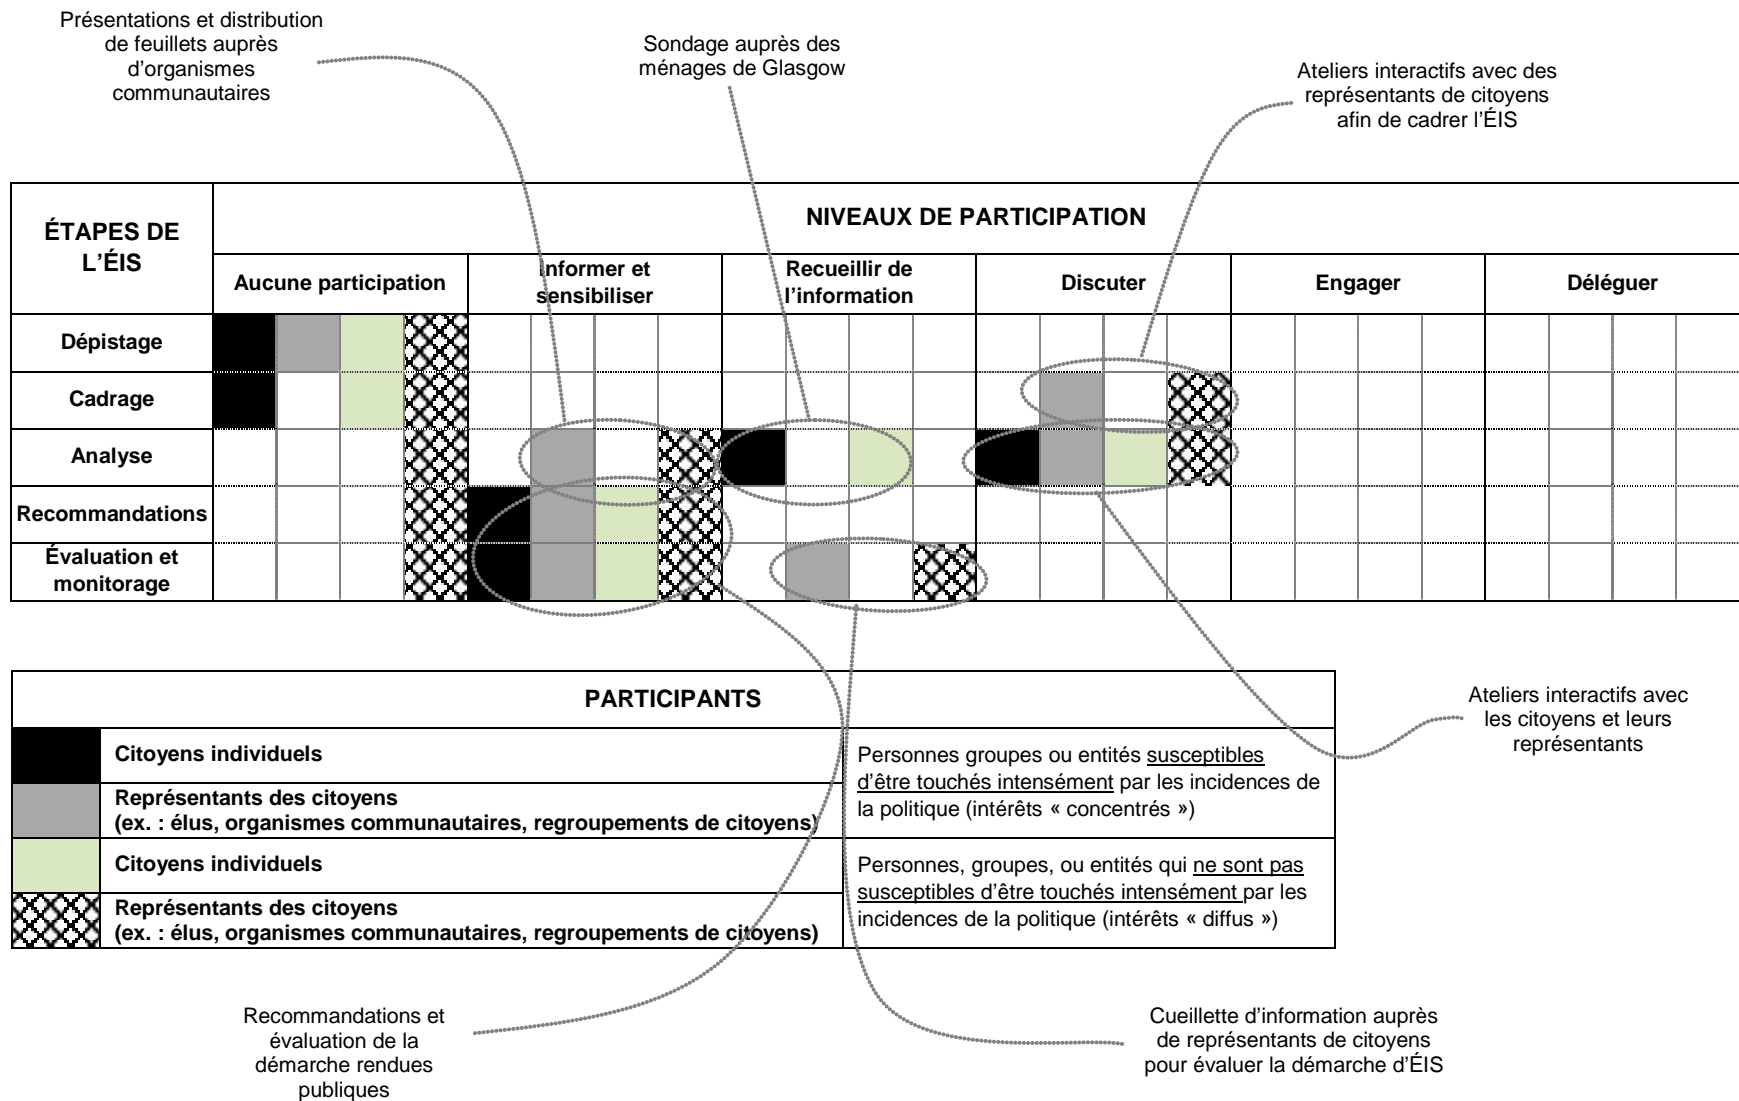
Présentations et distribution de feuillets auprès d'organismes communautaires

Sondage auprès des ménages de Glasgow

Ateliers interactifs avec des représentants de citoyens afin de cadrer l'ÉIS

| ÉTAPES DE L'ÉIS | NIVEAUX DE PARTICIPATION | | | | | |
|---|---|---|---|---|---|---|
| | Aucune participation | Informer et sensibiliser | Recueillir de l'information | Discuter | Engager | Déléguer |
| Dépistage | | | | | | |
| Cadrage | | | | | | |
| Analyse | | | | | | |
| Recommandations | | | | | | |
| Évaluation et monitorage | | | | | | |

Ateliers interactifs avec les citoyens et leurs représentants

| PARTICIPANTS | | |
|---|---|---|
| | Citoyens individuels | Personnes groupes ou entités susceptibles d'être touchés intensément par les incidences de la politique (intérêts « concentrés ») |
| | Représentants des citoyens (ex. : élus, organismes communautaires, regroupements de citoyens) | |
| | Citoyens individuels | Personnes, groupes, ou entités qui ne sont pas susceptibles d'être touchés intensément par les incidences de la politique (intérêts « diffus ») |
| | Représentants des citoyens (ex. : élus, organismes communautaires, regroupements de citoyens) | |

Recommandations et évaluation de la démarche rendues publiques

Cueillette d'information auprès de représentants de citoyens pour évaluer la démarche d'ÉIS